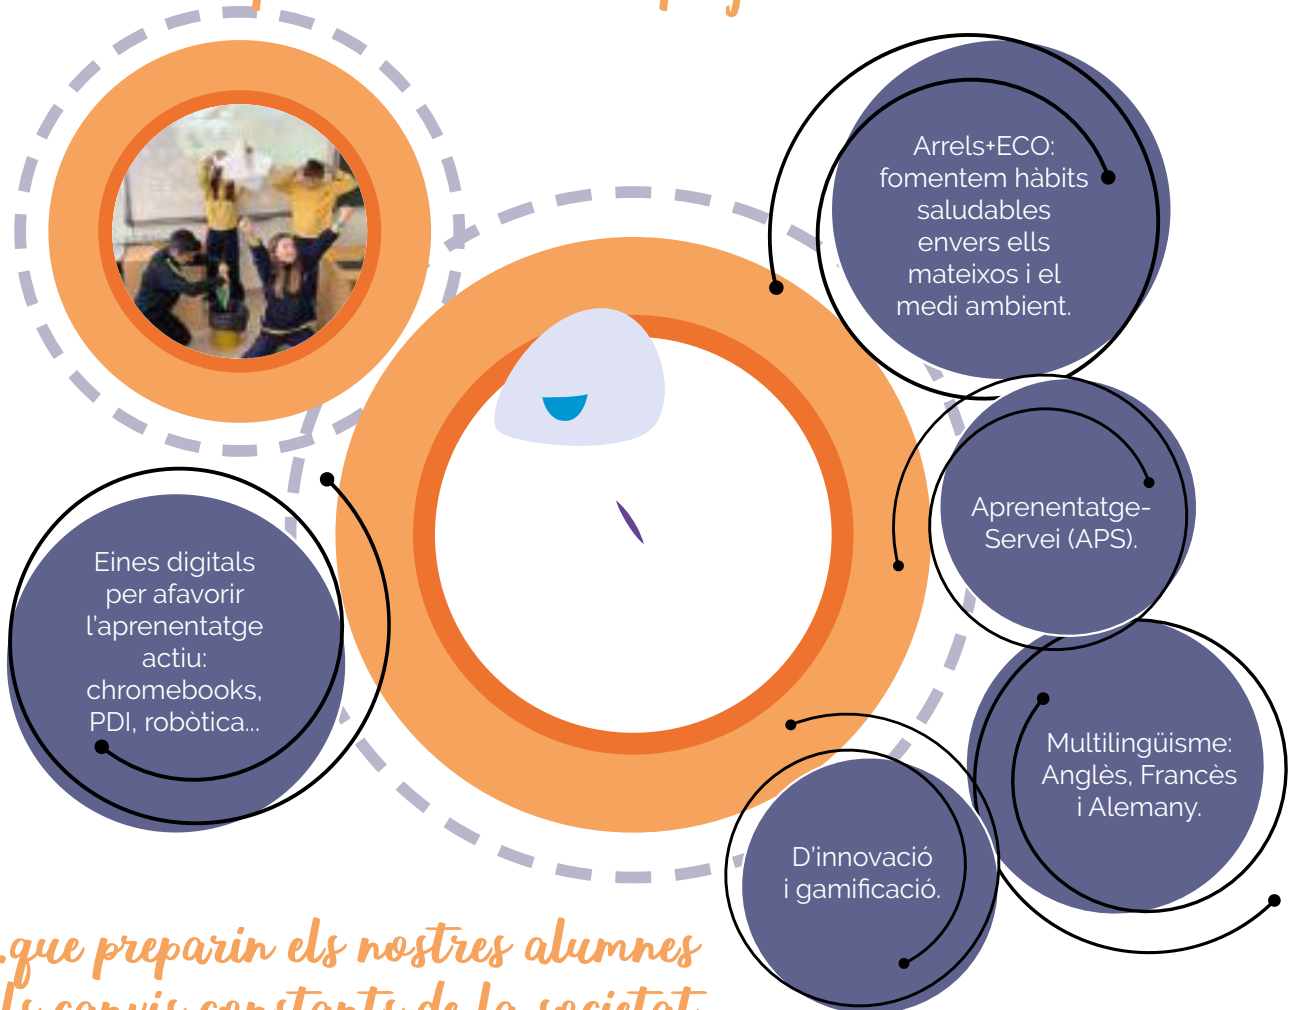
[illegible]

Arrels+ECO: fomentem hàbits saludables envers ells mateixos i el medi ambient.

Aprenentatge-Servei (APS).

Eines digitals per afavorir l'aprenentatge actiu: chromebooks, PDI, robòtica...

Multilingüisme: Anglès, Francès i Alemany.

D'innovació i gamificació.

...que preparin els nostres alumnes
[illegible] canvis constants de la societat.